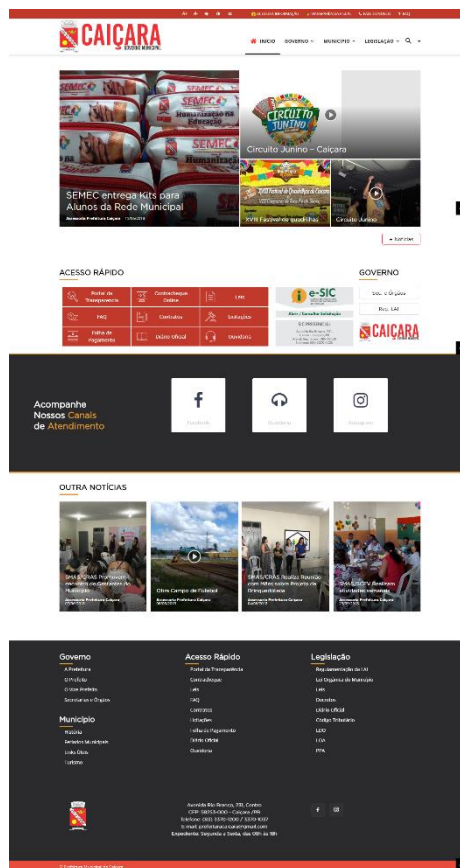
CAIÇARA
GOVERNO MUNICIPAL

INÍCIO GOVERNO MUNICÍPIO LEGISLAÇÃO

SEMEC entrega Kits para Alunos da Rede Municipal
Assessoria Prefeitura Caiçara

Circuito Junino – Caiçara

XVIII Festival de quadrilhas

Circuito Junino

+ Notícias

ACESSO RÁPIDO

Portal da Transparência
Contracheque Online
LAI
FAQ
Contratos
Licitações
Folha de Pagamento
Diário Oficial
Ouvidoria

e-SIC

GOVERNO

Secr. e Órgãos
Reg. LAI

CAIÇARA

Acompanhe Nossos Canais de Atendimento

Facebook
Ouvidoria
Instagram

OUTRA NOTÍCIAS

SMAS/CRAS Promovem encontro de Gestantes do Município
Assessoria Prefeitura Caiçara

Obra Campo de Futebol
Assessoria Prefeitura Caiçara

SMAS/CRAS Realiza Reunião com Mães sobre Projeto de Brinquedoteca
Assessoria Prefeitura Caiçara

SMAS/SCFV Realizam atividades semanais
Assessoria Prefeitura Caiçara

Governo
A Prefeitura
O Prefeito
O Vice Prefeito
Secretarias e Órgãos

Município
História
Feriados Municipais
Links Úteis
Turismo

Acesso Rápido
Portal da Transparência
Contracheque
LAI
FAQ
Contratos
Licitações
Folha de Pagamento
Diário Oficial
Ouvidoria

Legislação
Regulamentação da LAI
Lei Orgânica do Município
Leis
Decretos
Diário Oficial
Código Tributário
LDO
LOA
PPA

Avenida Rio Branco, 331, Centro
CEP: 58253-000 – Caiçara /PB
Expediente: Segunda a Sexta, das 08h às 18h

© Prefeitura Municipal de Caiçara